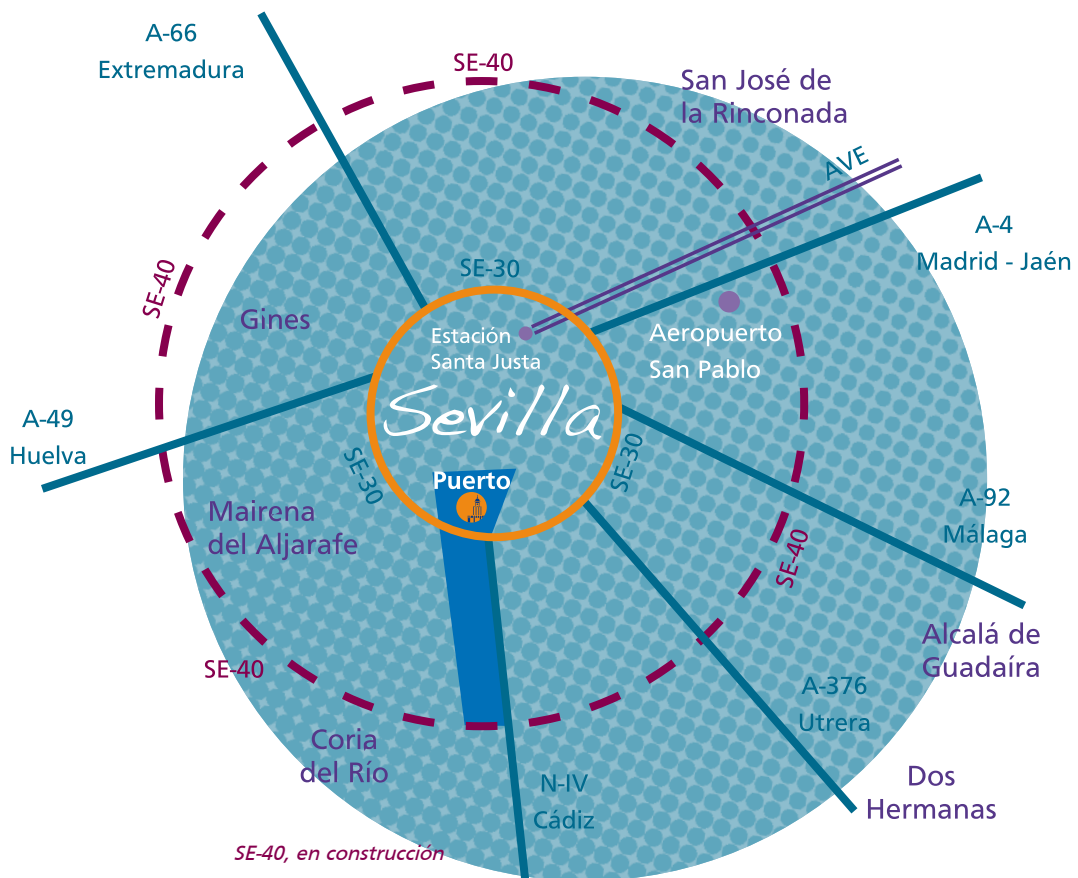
A-66
Extremadura

SE-40

San José de
la Rinconada

AVE

A-4
Madrid - Jaén

SE-40

SE-30

Gines

Estación
Santa Justa

Aeropuerto
San Pablo

A-49
Huelva

Sevilla

SE-30

SE-30

Puerto

Mairena
del Aljarafe

A-92
Málaga

SE-40

Alcalá de
Guadaíra

SE-40

A-376
Utrera

Coria
del Río

N-IV
Cádiz

Dos
Hermanas

SE-40, en construcción